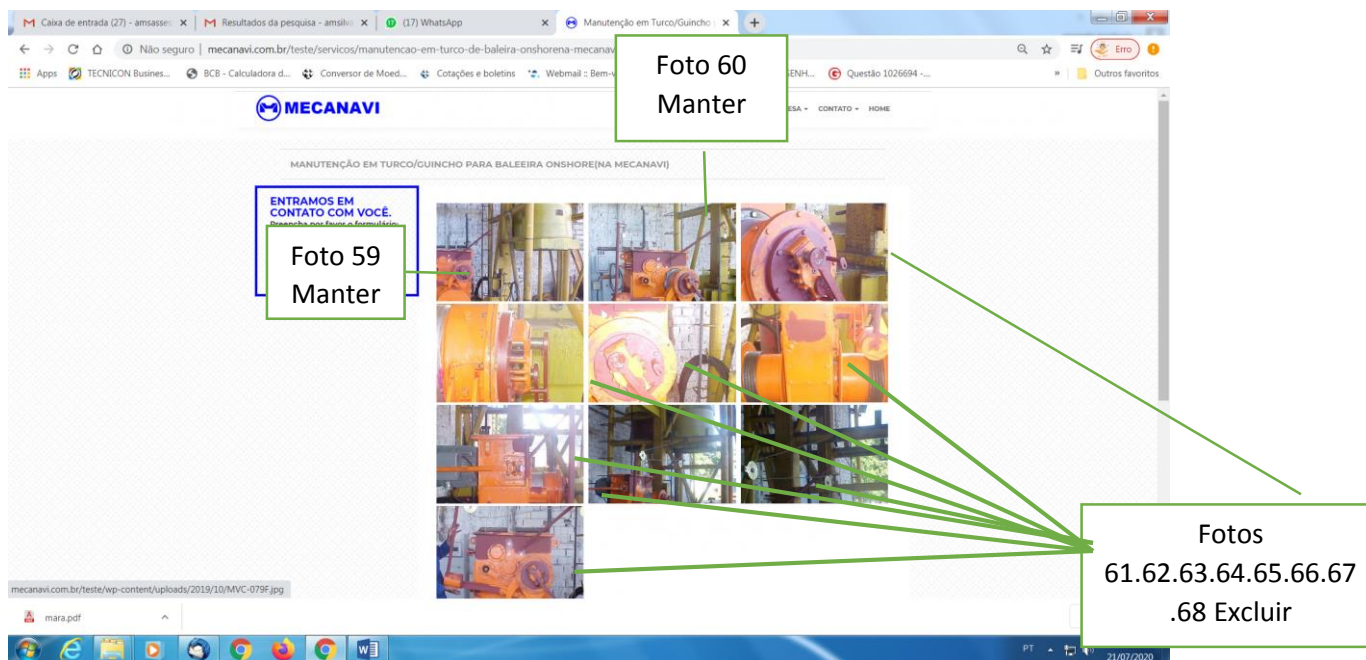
Caixa de entrada (27) - amsasse ×
Resultados da pesquisa - amsilv ×
(17) WhatsApp ×
Manutenção em Turco/Guincho ×
+

Não seguro | mecanavi.com.br/teste/servicos/manutencao-em-turco-de-baleira-onshorena-mecanav

Erro

Apps TECNICON Busines... BCB - Calculadora d... Conversor de Moed... Cotações e boletins Webmail :: Bem-v ENH... Questão 1026694 -... » Outros favoritos

Foto 60
Manter

MECANAVI
ESA CONTATO HOME

MANUTENÇÃO EM TURCO/GUINCHO PARA BALEEIRA ONSHORE(NA MECANAVI)

ENTRAMOS EM CONTATO COM VOCÊ.
Preencha por favor o formulário

Foto 59
Manter

Fotos
61.62.63.64.65.66.67
.68 Excluir

mecanavi.com.br/teste/wp-content/uploads/2019/10/MVC-079F.jpg

mara.pdf

PT
21/07/2020